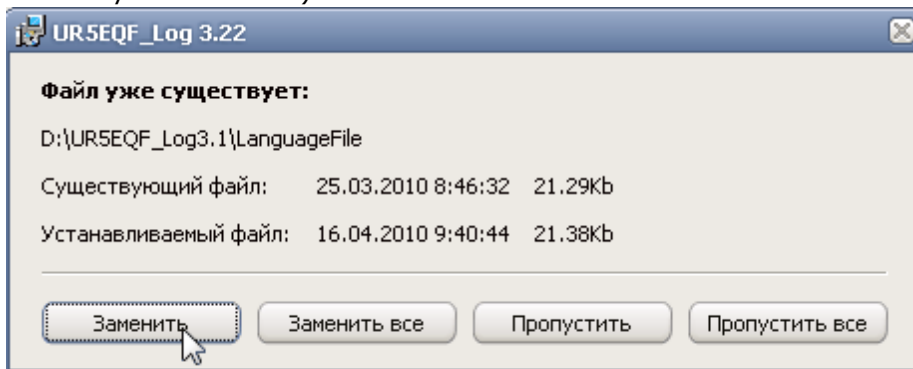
UR5EQF_Log 3.22

Файл уже существует:

D:\UR5EQF_Log3.1\LanguageFile

Существующий файл: 25.03.2010 8:46:32 21.29Kb

Устанавливаемый файл: 16.04.2010 9:40:44 21.38Kb

Заменить

Заменить все

Пропустить

Пропустить все